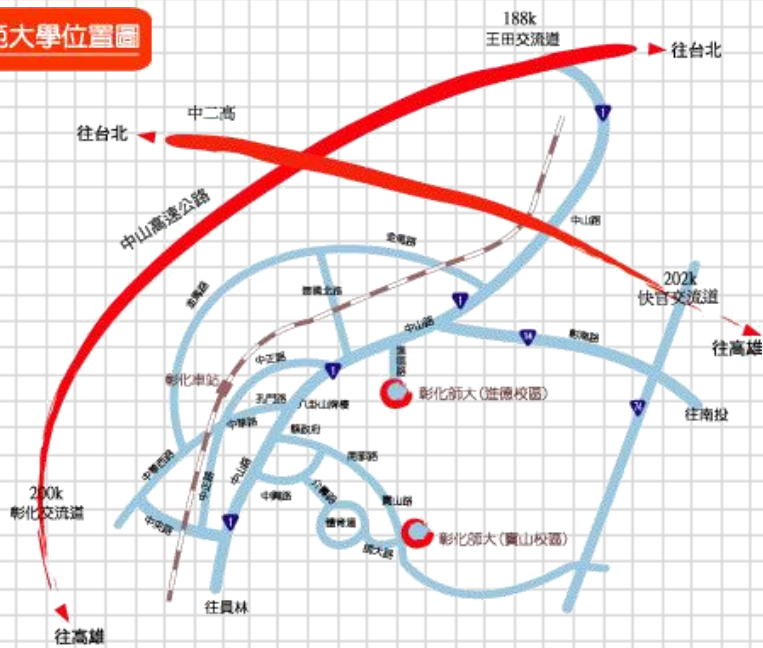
範大學位置圖

188k
王田交流道
往台北
往台北
中二高
1
中山高速公路
中山路
202k
快官交流道
往高雄
金馬路
彰美路
彰鹿北路
1
中山路
14
彰南路
中正路
1
彰化車站
彰化師大(進德校區)
孔門路
八卦山牌樓
往南投
14
中華路
縣政府
中華西路
中正路
民族路
中山路
南郭路
中興路
介壽路
寶山路
200k
彰化交流道
中央路
1
體育館
彰化師大(寶山校區)
師大路
往員林
往高雄